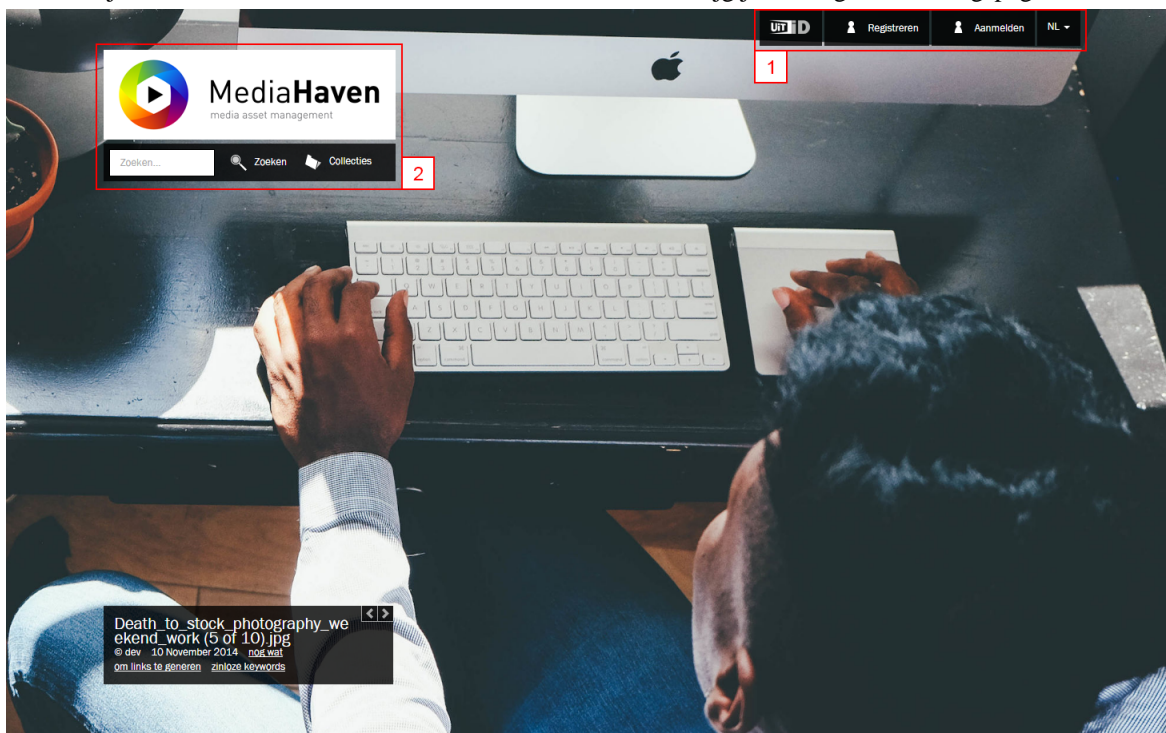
UiT ID Registreren Aanmelden NL

1

MediaHaven
media asset management

Zoeken... Zoeken Collecties

2

Death_to_stock_photography_weekend_work (5 of 10).jpg
© dev 10 November 2014 nog wat
om links te genereren zinloze keywords